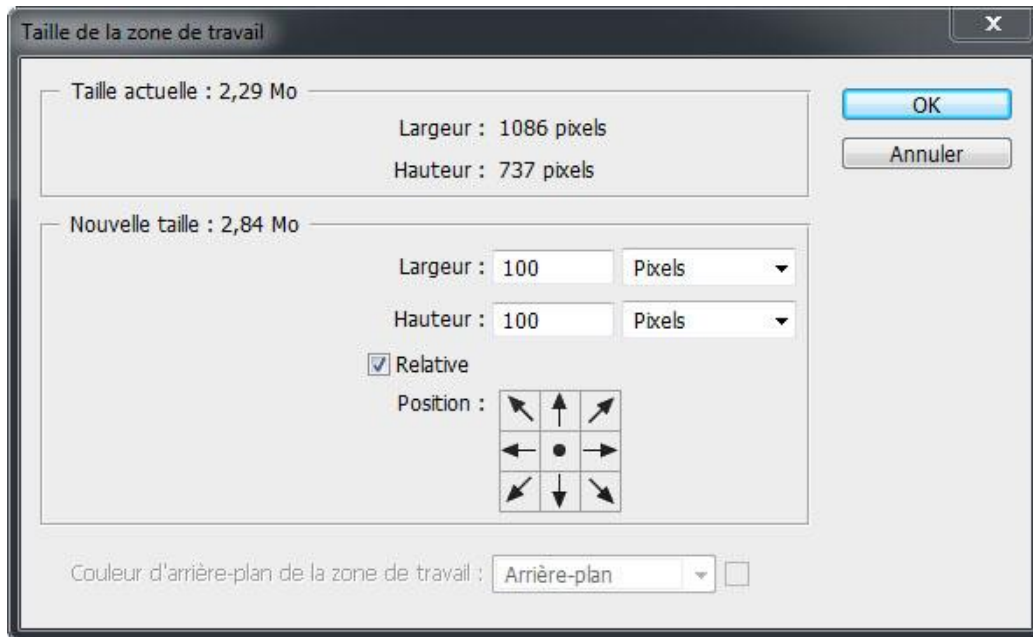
Taille de la zone de travail

x

Taille actuelle : 2,29 Mo

Largeur : 1086 pixels

Hauteur : 737 pixels

OK

Annuler

Nouvelle taille : 2,84 Mo

Largeur : 100 Pixels

Hauteur : 100 Pixels

Relative

Position :

Couleur d'arrière-plan de la zone de travail : Arrière-plan